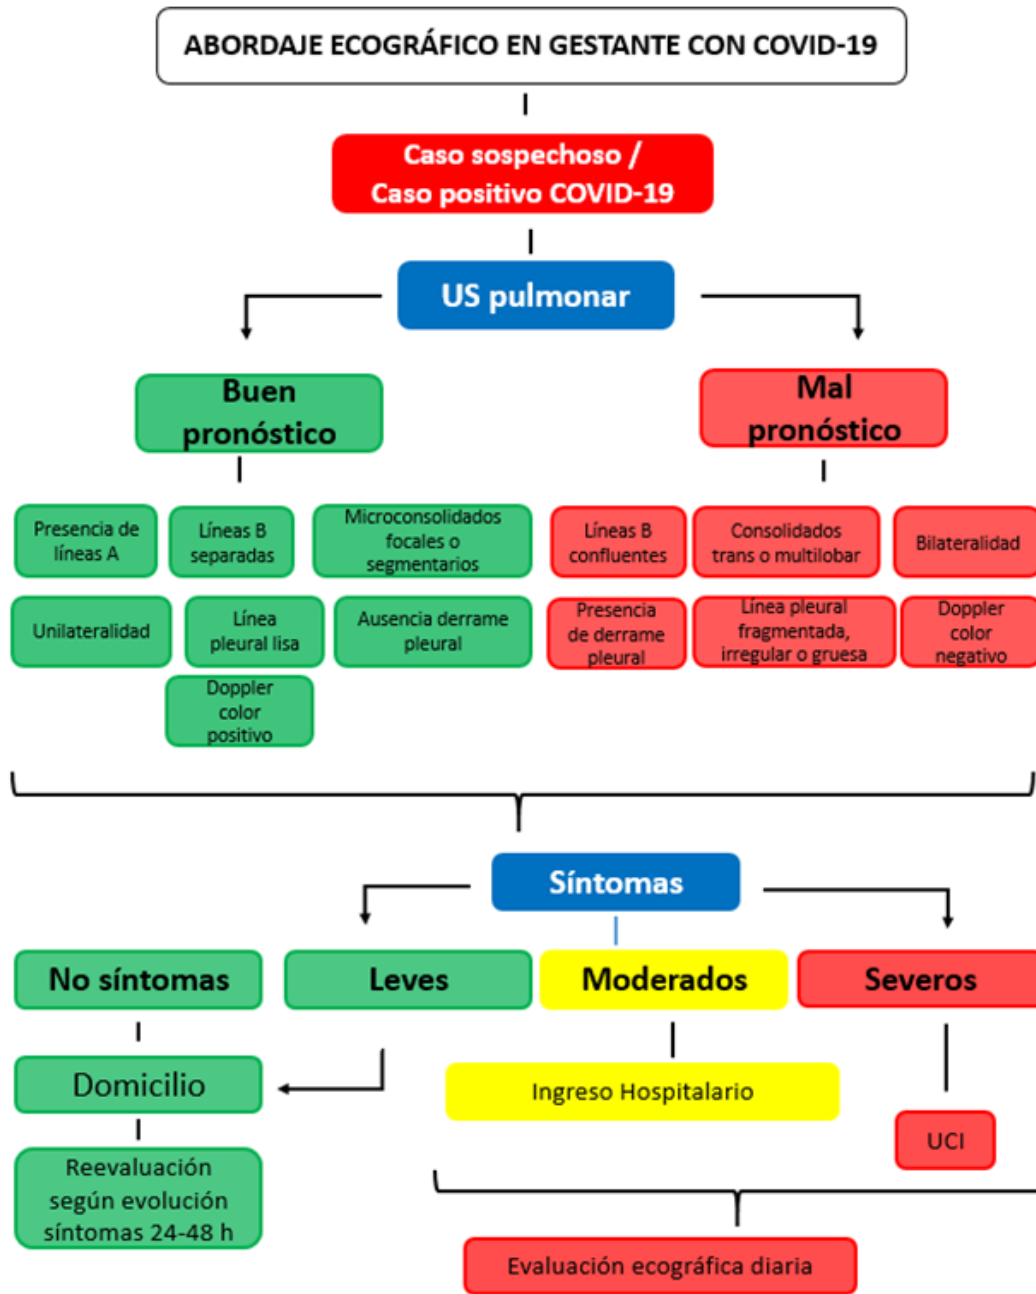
ABORDAJE ECOGRÁFICO EN GESTANTE CON COVID-19

Caso sospechoso / Caso positivo COVID-19

US pulmonar

Buen pronóstico

Presencia de líneas A

Líneas B separadas

Microconsolidados focales o segmentarios

Unilateralidad

Línea pleural lisa

Ausencia derrame pleural

Doppler color positivo

Mal pronóstico

Líneas B confluentes

Consolidados trans o multilobar

Bilateralidad

Presencia de derrame pleural

Línea pleural fragmentada, irregular o gruesa

Doppler color negativo

Síntomas

No síntomas

Leves

Moderados

Severos

Domicilio

Ingreso Hospitalario

UCI

Reevaluación según evolución síntomas 24-48 h

Evaluación ecográfica diaria